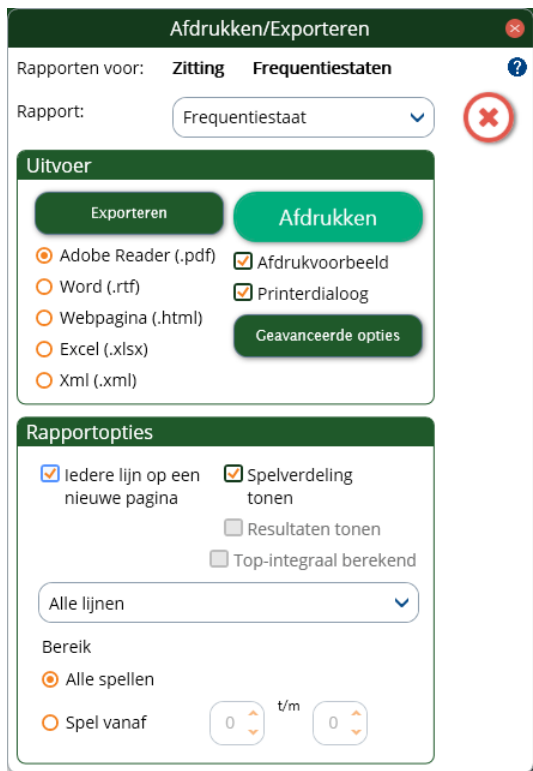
Afdrukken/Exporteren

Rapporten voor: Zitting Frequentiestaten

Rapport: Frequentiestaat

Uitvoer

Exporteren

Afdrukken

Adobe Reader (.pdf)
Word (.rtf)
Webpagina (.html)
Excel (.xlsx)
Xml (.xml)

Afdrukvoorbeeld
Printerdialoog

Geavanceerde opties

Rapportopties

Iedere lijn op een nieuwe pagina

Spelverdeling tonen

Resultaten tonen

Top-integraal berekend

Alle lijnen

Bereik

Alle spellen

Spel vanaf 0 t/m 0